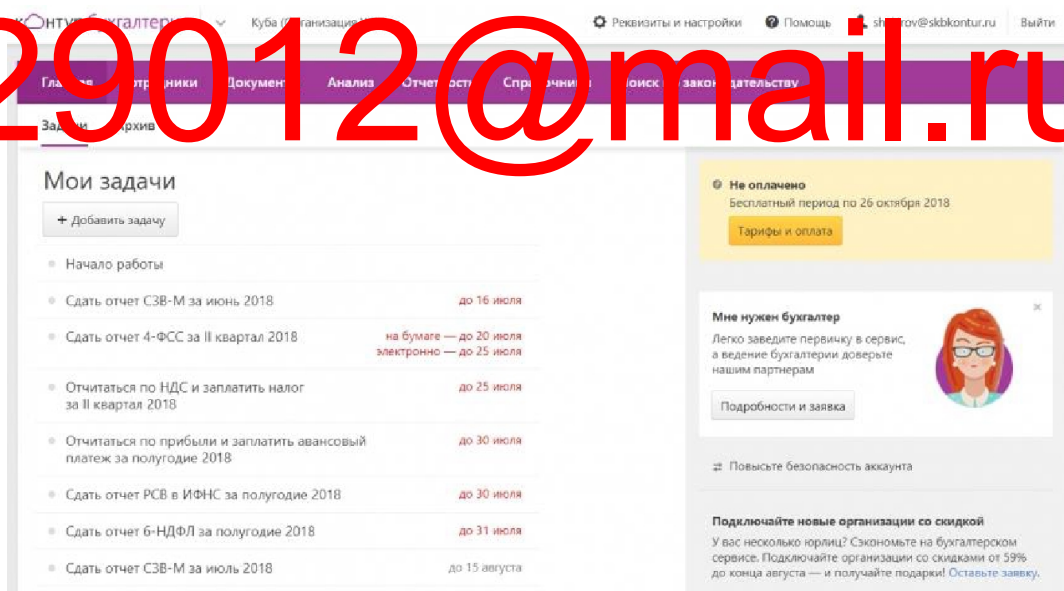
контур бухгалтерия Куба (Организация) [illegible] Реквизиты и настройки Помощь sh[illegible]rov@skbkontur.ru Выйти

29012@mail.ru

Главная Сотрудники Документы Анализ Отчетность Справочники Поиск по законодательству

Задачи Архив

Мои задачи

+ Добавить задачу

Начало работы

Сдать отчет СЗВ-М за июнь 2018 до 16 июля

Сдать отчет 4-ФСС за II квартал 2018 на бумаге — до 20 июля электронно — до 25 июля

Отчитаться по НДС и заплатить налог за II квартал 2018 до 25 июля

Отчитаться по прибыли и заплатить авансовый платеж за полугодие 2018 до 30 июля

Сдать отчет РСВ в ИФНС за полугодие 2018 до 30 июля

Сдать отчет 6-НДФЛ за полугодие 2018 до 31 июля

Сдать отчет СЗВ-М за июль 2018 до 15 августа

Не оплачено
Бесплатный период по 26 октября 2018
Тарифы и оплата

Мне нужен бухгалтер
Легко заведите первичку в сервис, а ведение бухгалтерии доверьте нашим партнерам
Подробности и заявка

Повысьте безопасность аккаунта

Подключайте новые организации со скидкой
У вас несколько юрлиц? Сэкономьте на бухгалтерском сервисе. Подключайте организации со скидками от 59% до конца августа — и получайте подарки! Оставьте заявку.